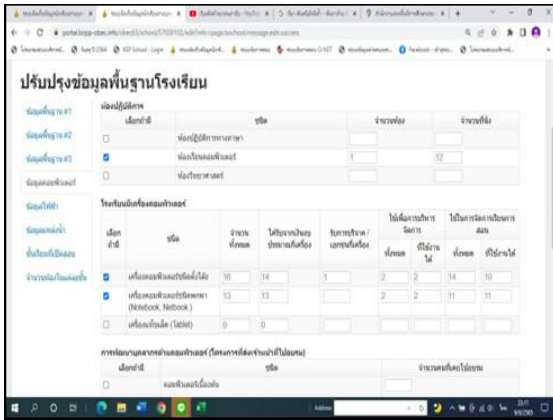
ปรับปรุงข้อมูลพื้นฐานโรงเรียน

ข้อมูลพื้นฐาน #1
ข้อมูลพื้นฐาน #2
ข้อมูลพื้นฐาน #3
ข้อมูลคอมพิวเตอร์
ข้อมูลไฟฟ้า
ข้อมูลหน่วยงาน
ขั้นเรียนที่เปิดสอน
จำนวนห้องเรียนแต่ละชั้น

ห้องปฏิบัติการ

| เลือกข้อมูล | ชนิด | จำนวนห้อง | จำนวนที่นั่ง |
|---|---|---|---|
| ☐ | ห้องปฏิบัติการทางภาษา | | |
| ☑ | ห้องเรียนคอมพิวเตอร์ | 1 | 12 |
| ☐ | ห้องวิทยาศาสตร์ | | |

โรงเรียนมีเครื่องคอมพิวเตอร์

| เลือกข้อมูล | ชนิด | จำนวนทั้งหมด | ได้รับจากเงินงบประมาณทั้งเครื่อง | รับการบริจาค/แลกซื้อ | ใช้เพื่อการบริหารจัดการ ทั้งหมด | ที่ใช้งานได้ | ใช้ในการจัดการเรียนการสอน ทั้งหมด | ที่ใช้งานได้ |
|---|---|---|---|---|---|---|---|---|
| ☑ | เครื่องคอมพิวเตอร์ตั้งโต๊ะ | 16 | 14 | 1 | 2 | 2 | 14 | 10 |
| ☑ | เครื่องคอมพิวเตอร์พกพา (Notebook, Netbook) | 13 | 13 | | 2 | 2 | 11 | 11 |
| ☐ | เครื่องแท็บเล็ต (Tablet) | 0 | 0 | | | | | |

การซ่อมบำรุงอุปกรณ์คอมพิวเตอร์ (โครงการที่ส่งเจ้าหน้าที่ไปอบรม)

| เลือกข้อมูล | ชนิด | จำนวนคนที่ได้รับการอบรม |
|---|---|---|
| ☐ | คอมพิวเตอร์เบื้องต้น | |